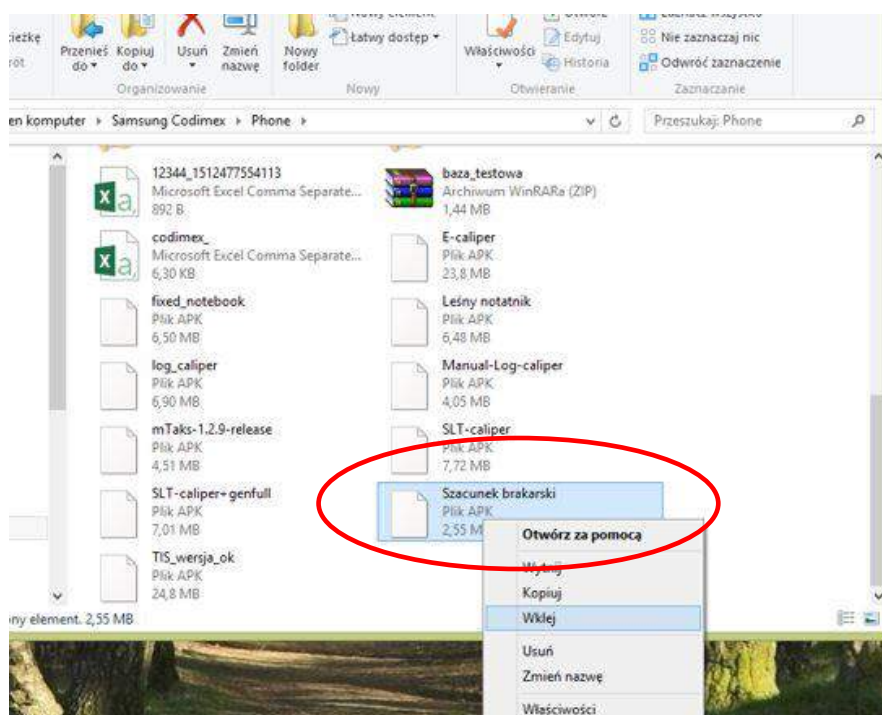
ścieżkę
rót
Przenieś do
Kopiuj do
Usuń
Zmień nazwę
Nowy folder
Nowy element
Łatwy dostęp
Właściwości
Otwórz
Edytuj
Historia
Zaznacz wszystko
Nie zaznaczaj nic
Odwróć zaznaczenie
Organizowanie
Nowy
Otwieranie
Zaznaczanie

en komputer › Samsung Codimex › Phone ›
Przeszukaj: Phone

12344_1512477554113
Microsoft Excel Comma Separate...
892 B
baza_testowa
Archiwum WinRARa (ZIP)
1,44 MB
codimex_
Microsoft Excel Comma Separate...
6,30 KB
E-caliper
Plik APK
23,8 MB
fixed_notebook
Plik APK
6,50 MB
Leśny notatnik
Plik APK
6,48 MB
log_caliper
Plik APK
6,90 MB
Manual-Log-caliper
Plik APK
4,05 MB
mTaks-1.2.9-release
Plik APK
4,51 MB
SLT-caliper
Plik APK
7,72 MB
SLT-caliper+genfull
Plik APK
7,01 MB
Szacunek brakarski
Plik APK
2,55 M
TIS_wersja_ok
Plik APK
24,8 MB

Otwórz za pomocą
Wytnij
Kopiuj
Wklej
Usuń
Zmień nazwę
Właściwości

ny element. 2,55 MB